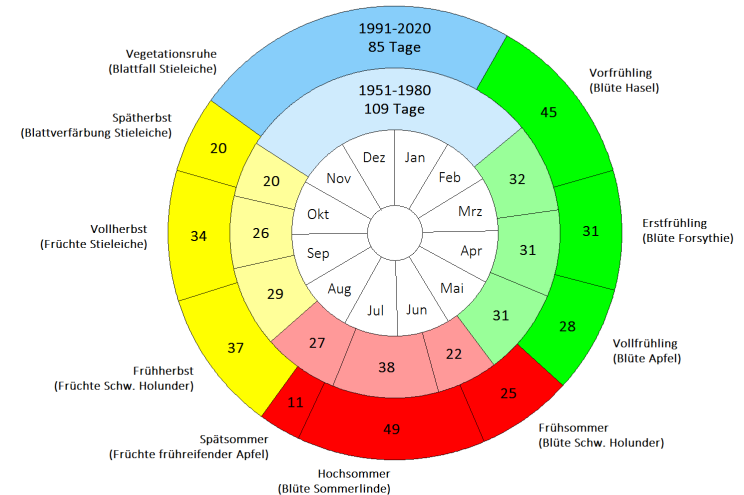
1991-2020
85 Tage

1951-1980
109 Tage

Vegetationsruhe
(Blattfall Stieleiche)

Vorfrühling
(Blüte Hasel)

Spätherbst
(Blattverfärbung Stieleiche)

Erstfrühling
(Blüte Forsythie)

Vollherbst
(Früchte Stieleiche)

Vollfrühling
(Blüte Apfel)

Frühherbst
(Früchte Schw. Holunder)

Frühsommer
(Blüte Schw. Holunder)

Spätsommer
(Früchte frühreifender Apfel)

Hochsommer
(Blüte Sommerlinde)

Dez
Jan
Feb
Mrz
Apr
Mai
Jun
Jul
Aug
Sep
Okt
Nov

45
31
28
25
49
11
37
34
20

32
31
31
22
38
27
29
26
20